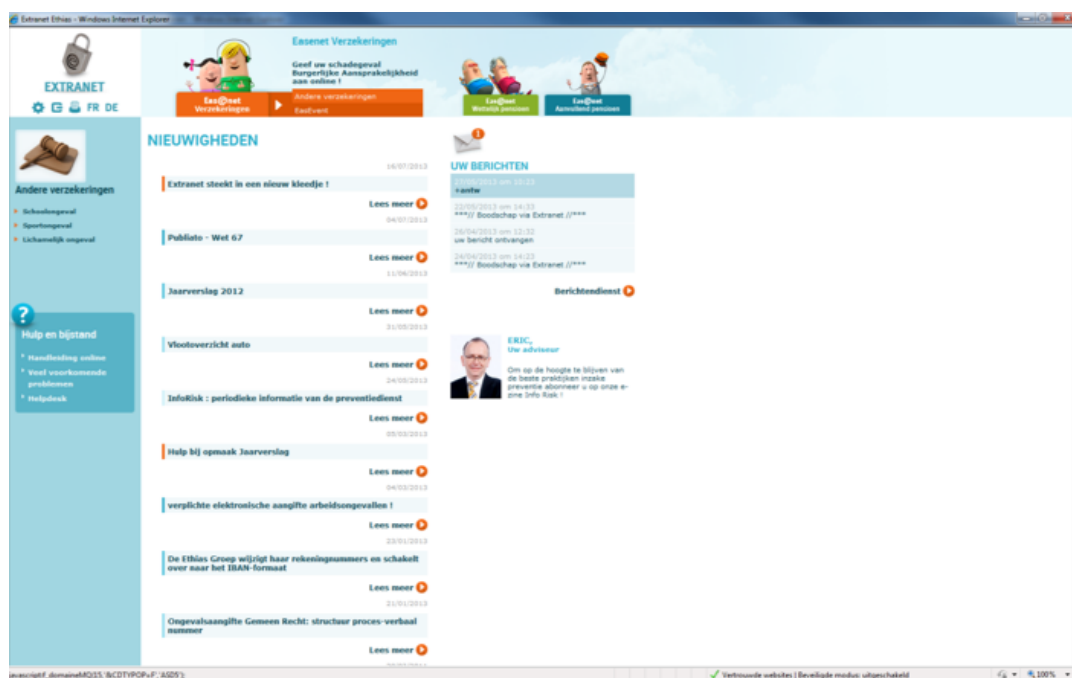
Extranet Ethias - Windows Internet Explorer

EXTRANET
FR DE

Easenet Verzekeringen

Geef uw schadegeval Burgerlijke Aansprakelijkheid aan online !

Eas@net Verzekeringen

Andere verzekeringen
EasEvent

Eas@net Wettelijk pensioen

Eas@net Aanvullend pensioen

Andere verzekeringen

Schoolongeval
Sportongeval
Lichamelijk ongeval

Hulp en bijstand

Handleiding online
Veel voorkomende problemen
Helpdesk

NIEUWIGHEDEN

16/07/2013
Extranet steekt in een nieuw kleedje !
Lees meer
04/07/2013
Publiato - Wet 67
Lees meer
11/06/2013
Jaarverslag 2012
Lees meer
31/05/2013
Vlootoverzicht auto
Lees meer
24/05/2013
InfoRisk : periodieke informatie van de preventiedienst
Lees meer
05/03/2013
Hulp bij opmaak Jaarverslag
Lees meer
04/03/2013
verplichte elektronische aangifte arbeidsongevallen !
Lees meer
23/01/2013
De Ethias Groep wijzigt haar rekeningnummers en schakelt over naar het IBAN-formaat
Lees meer
21/01/2013
Ongevalsaangifte Gemeen Recht: structuur proces-verbaal nummer
Lees meer

1
UW BERICHTEN
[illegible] om 10:25
+antw
22/05/2013 om 14:33
***// Boodschap via Extranet //***
26/04/2013 om 12:32
uw bericht ontvangen
24/04/2013 om 14:23
***// Boodschap via Extranet //***

Berichtendienst

ERIC,
Uw adviseur

Om op de hoogte te blijven van de beste praktijken inzake preventie abonneer u op onze e-zine Info Risk !

javascript:f_domaineMQ(15,'&CDTYPOP=F','ASD5');
Vertrouwde websites | Beveiligde modus: uitgeschakeld
100%